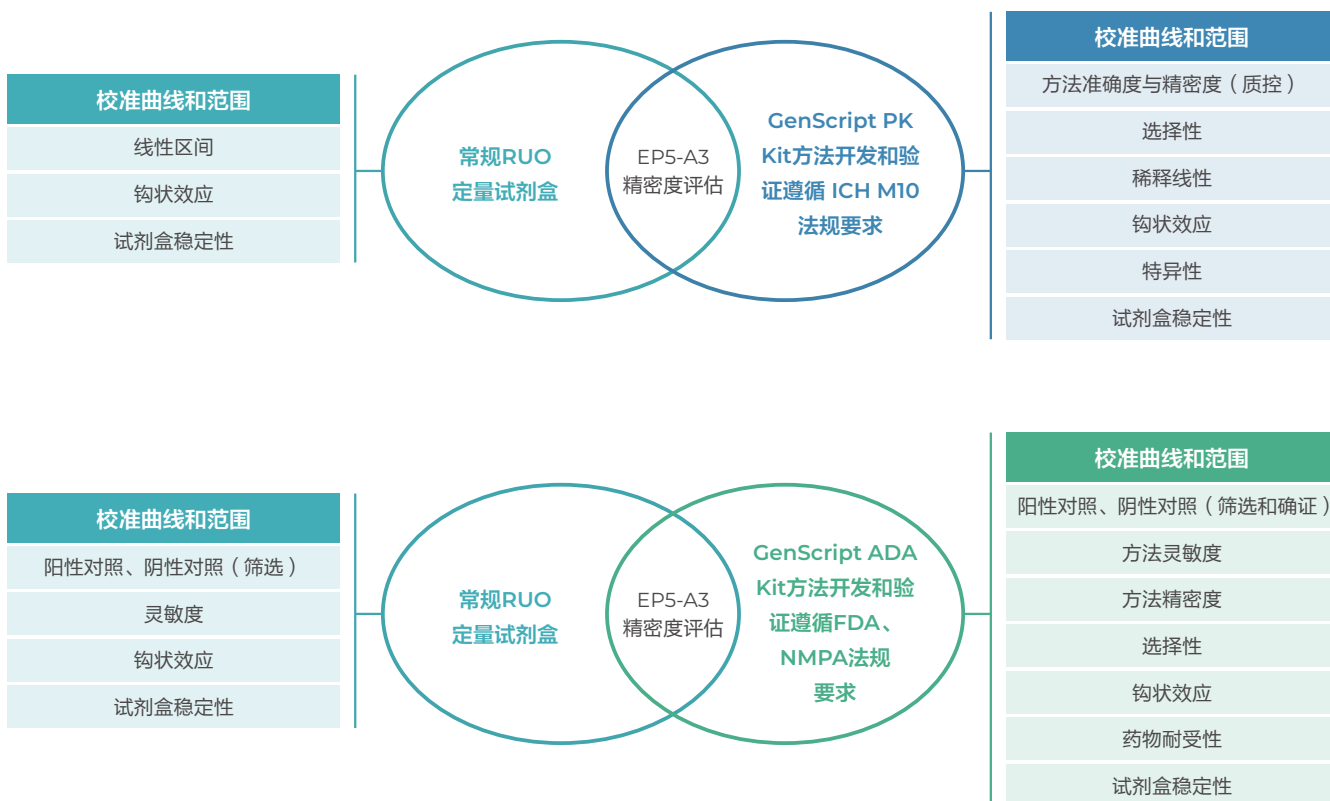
校准曲线和范围

线性区间

钩状效应

试剂盒稳定性

常规RUO
定量试剂盒

EP5-A3
精密度评估

GenScript PK Kit方法开发和验证遵循 ICH M10 法规要求

校准曲线和范围

方法准确度与精密度（质控）

选择性

稀释线性

钩状效应

特异性

试剂盒稳定性

校准曲线和范围

阳性对照、阴性对照（筛选）

灵敏度

钩状效应

试剂盒稳定性

常规RUO
定量试剂盒

EP5-A3
精密度评估

GenScript ADA Kit方法开发和验证遵循FDA、NMPA法规要求

校准曲线和范围

阳性对照、阴性对照（筛选和确证）

方法灵敏度

方法精密度

选择性

钩状效应

药物耐受性

试剂盒稳定性